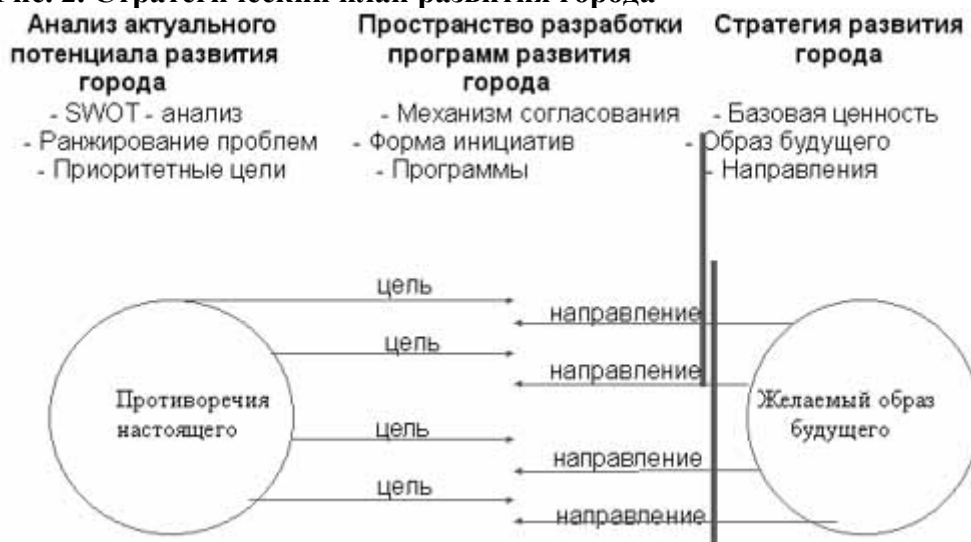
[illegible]. 2. Стратегический план развития города

Анализ актуального потенциала развития города
- SWOT - анализ
- Ранжирование проблем
- Приоритетные цели

Пространство разработки программ развития города
- Механизм согласования
- Форма инициатив
- Программы

Стратегия развития города
- Базовая ценность
- Образ будущего
- Направления

цель
направление
цель
направление
Противоречия настоящего
Желаемый образ будущего
цель
направление
цель
направление